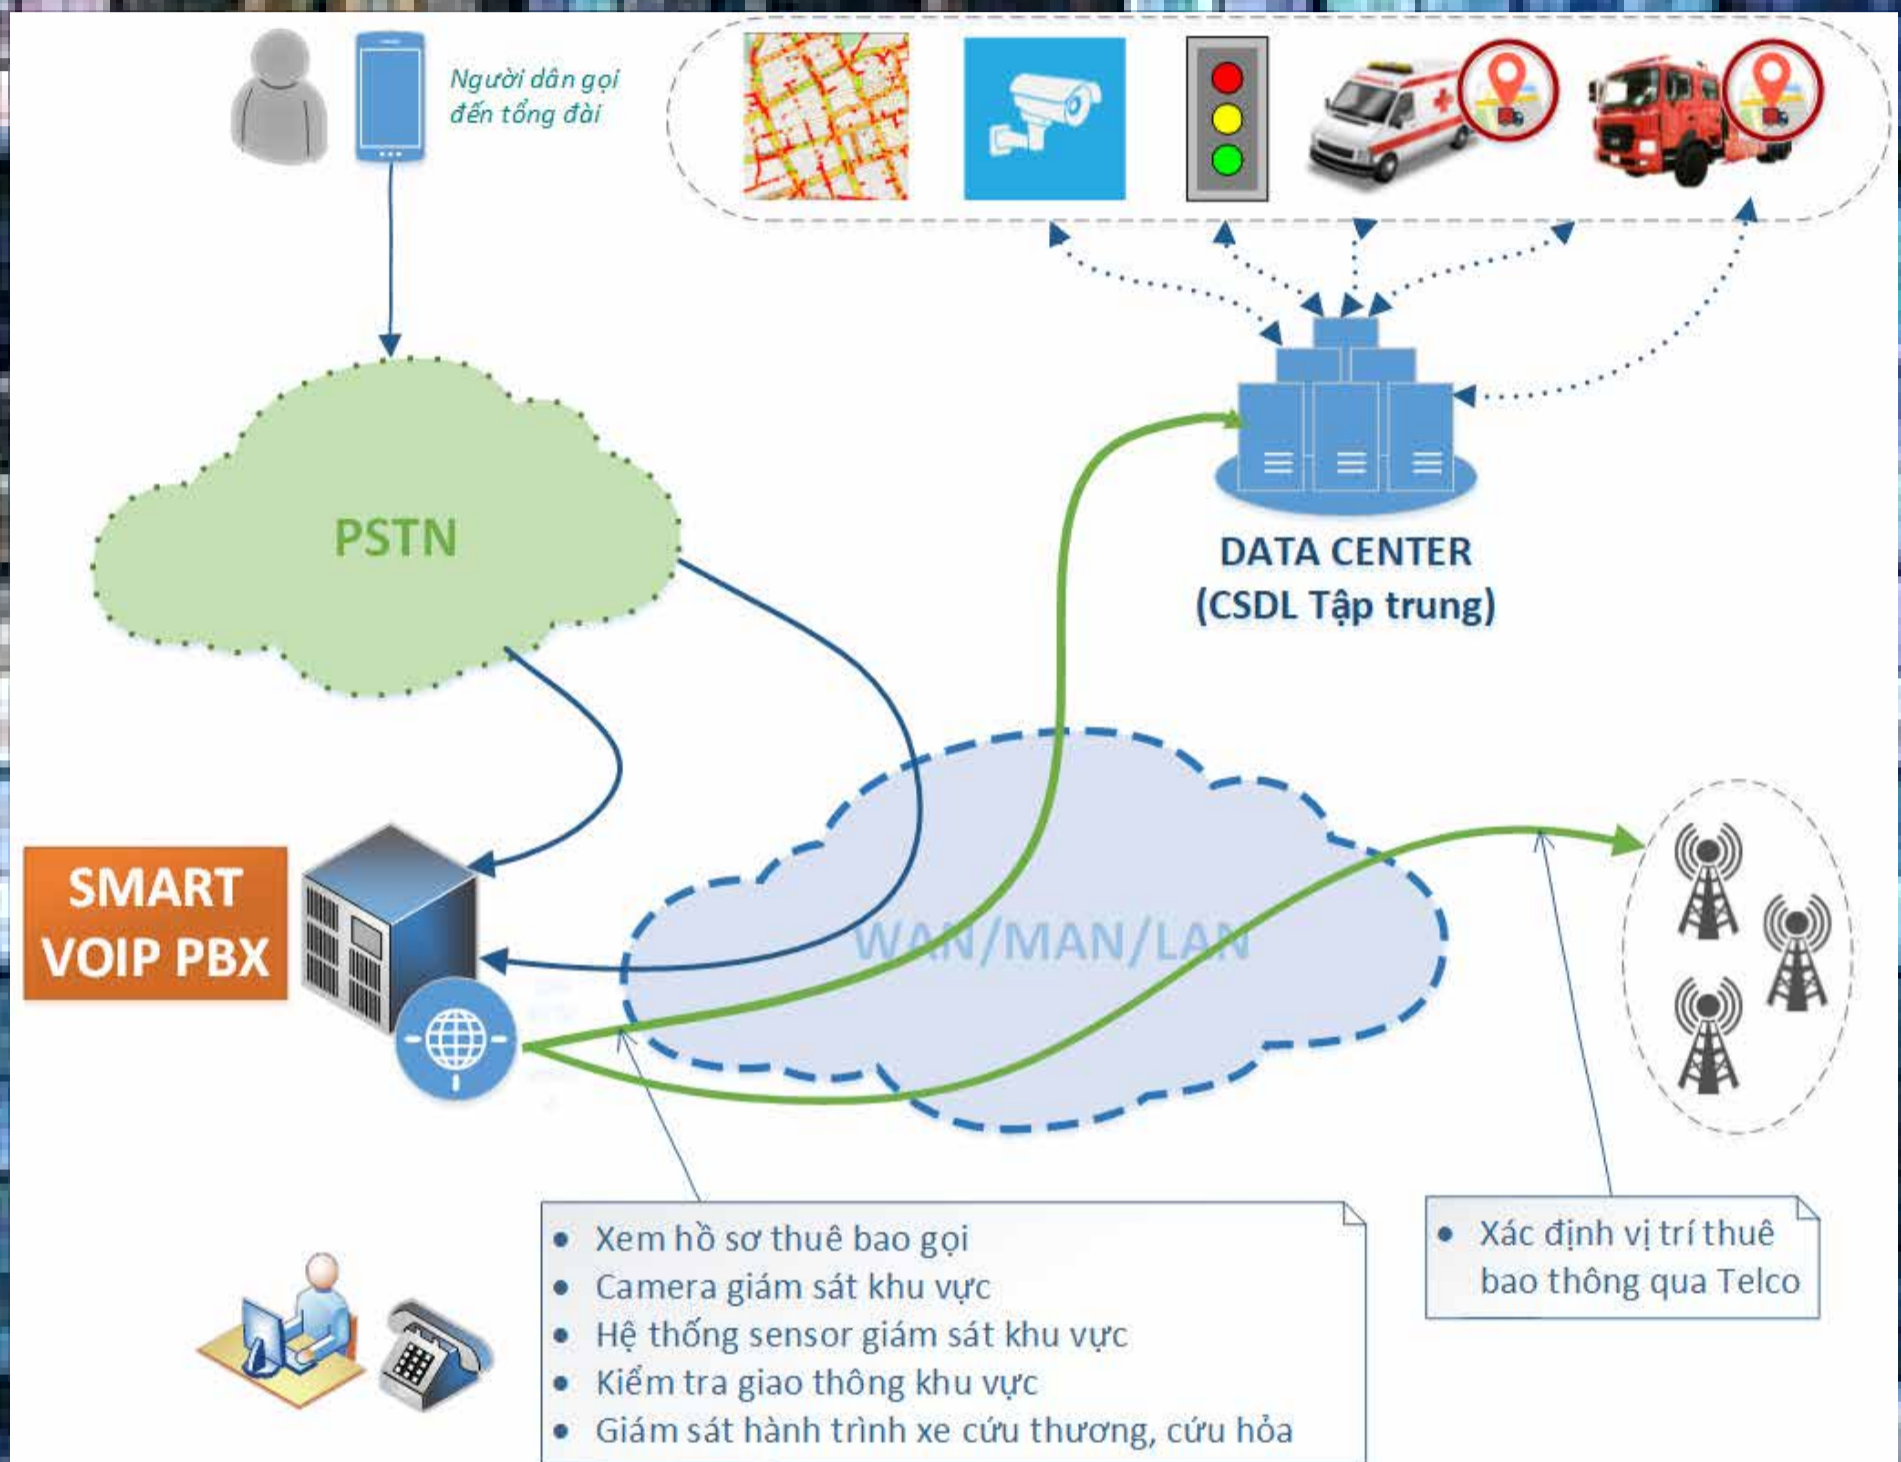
Người dân gọi đến tổng đài

PSTN

DATA CENTER
(CSDL Tập trung)

SMART VOIP PBX

WAN/MAN/LAN

• Xem hồ sơ thuê bao gọi
• Camera giám sát khu vực
• Hệ thống sensor giám sát khu vực
• Kiểm tra giao thông khu vực
• Giám sát hành trình xe cứu thương, cứu hỏa

• Xác định vị trí thuê bao thông qua Telco